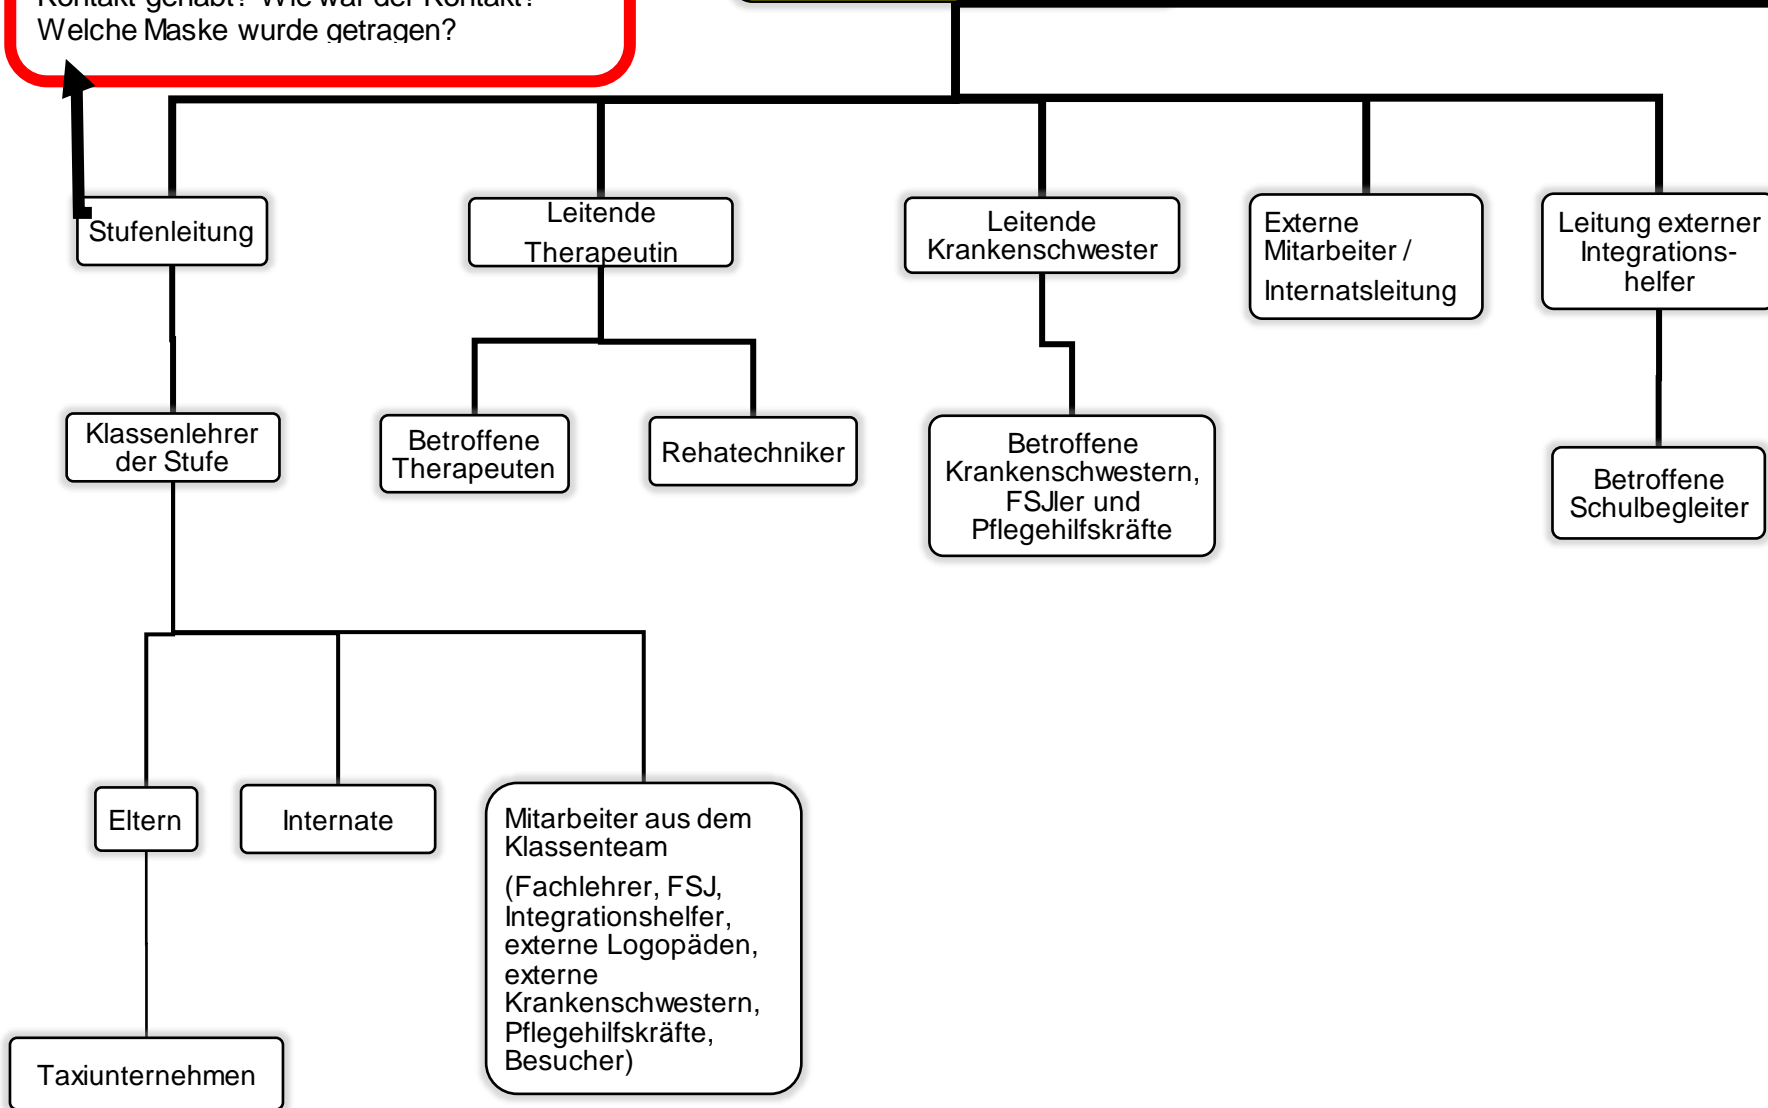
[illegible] Welche Maske wurde getragen?

Stufenleitung

Leitende Therapeutin

Leitende Krankenschwester

Externe Mitarbeiter / Internatsleitung

Leitung externer Integrationshelfer

Klassenlehrer der Stufe

Betroffene Therapeuten

Rehatechniker

Betroffene Krankenschwestern, FSJler und Pflegehilfskräfte

Betroffene Schulbegleiter

Eltern

Internate

Mitarbeiter aus dem Klassenteam

(Fachlehrer, FSJ, Integrationshelfer, externe Logopäden, externe Krankenschwestern, Pflegehilfskräfte, Besucher)

Taxiunternehmen